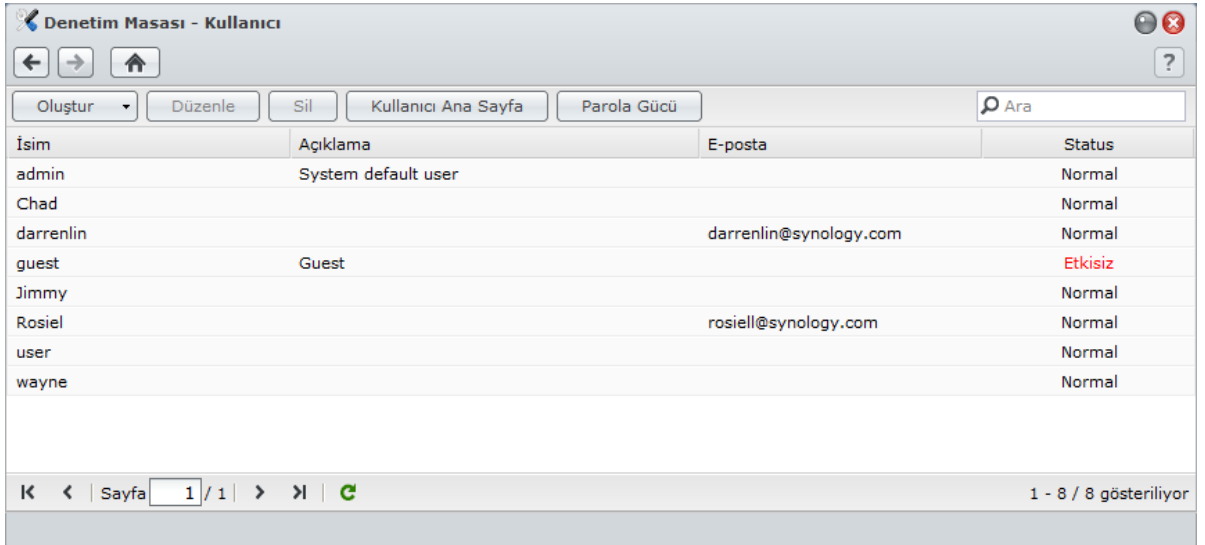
Denetim Masası - Kullanıcı

?

Oluştur | Düzenle | Sil | Kullanıcı Ana Sayfa | Parola Gücü

Ara

| İsim | Açıklama | E-posta | Status |
|---|---|---|---|
| admin | System default user | | Normal |
| Chad | | | Normal |
| darrenlin | | darrenlin@synology.com | Normal |
| guest | Guest | | Etkisiz |
| Jimmy | | | Normal |
| Rosiel | | rosiell@synology.com | Normal |
| user | | | Normal |
| wayne | | | Normal |

Sayfa 1 / 1

1 - 8 / 8 gösteriliyor